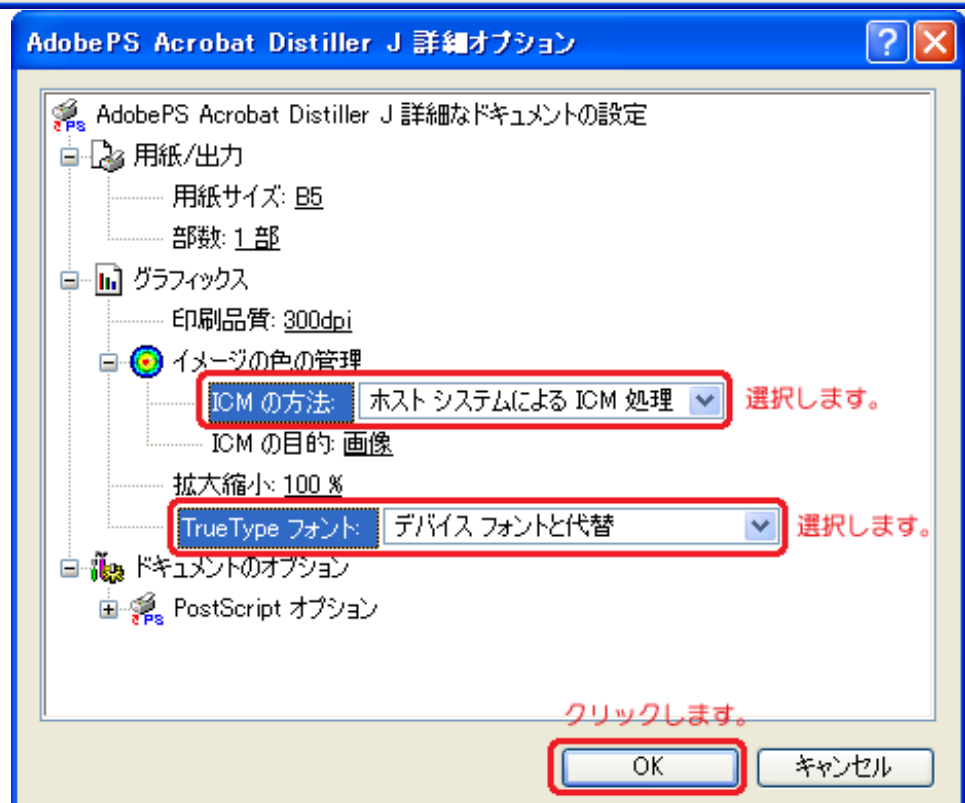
AdobePS Acrobat Distiller J 詳細オプション

AdobePS Acrobat Distiller J 詳細なドキュメントの設定
用紙/出力
用紙サイズ: B5
部数: 1 部
グラフィックス
印刷品質: 300dpi
イメージの色の管理
ICM の方法: ホスト システムによる ICM 処理
選択します。
ICM の目的: 画像
拡大縮小: 100 %
TrueType フォント: デバイス フォントと代替
選択します。
ドキュメントのオプション
PostScript オプション

クリックします。
OK
キャンセル